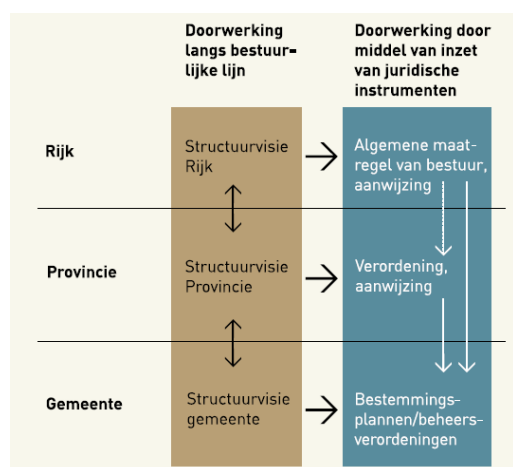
Doorwerking langs bestuurlijke lijn

Doorwerking door middel van inzet van juridische instrumenten

Rijk

Structuurvisie Rijk

Algemene maatregel van bestuur, aanwijzing

Provincie

Structuurvisie Provincie

Verordening, aanwijzing

Gemeente

Structuurvisie gemeente

Bestemmingsplannen/beheersverordeningen